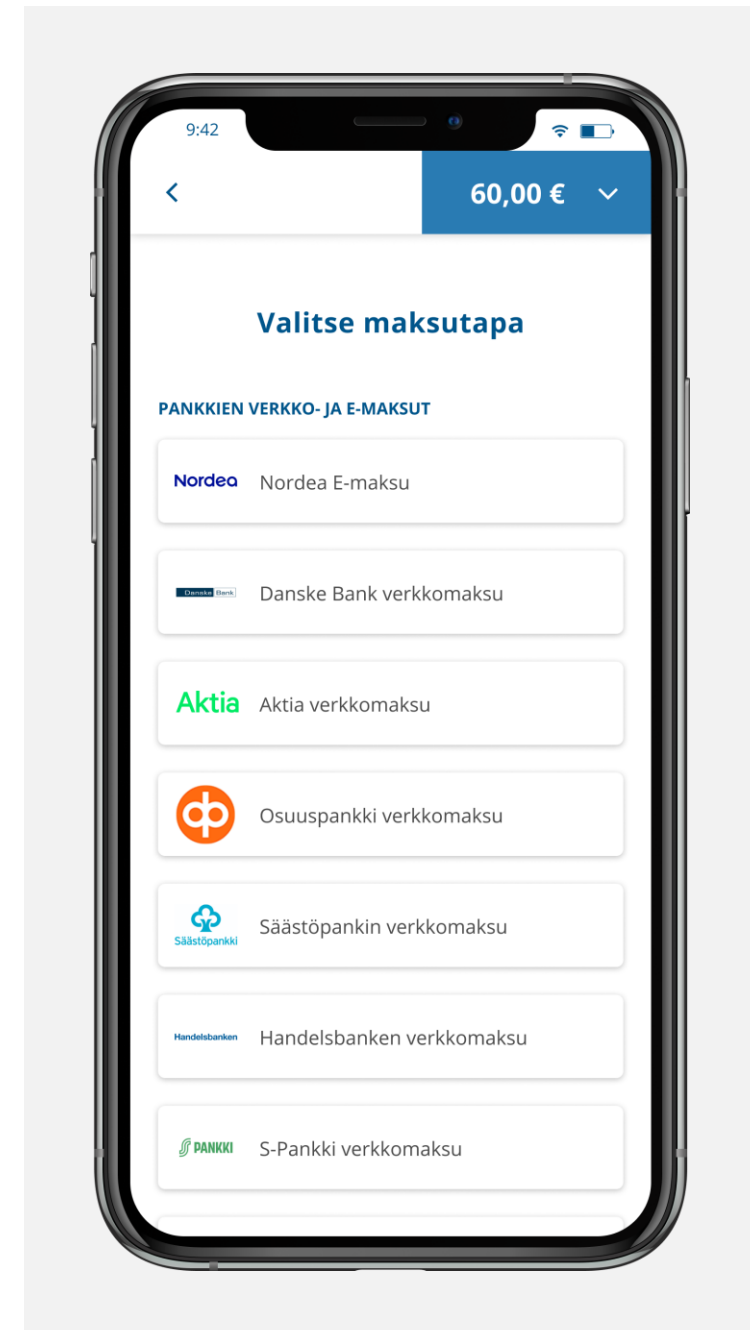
9:42

<

60,00 €

Valitse maksutapa

PANKKIEN VERKKO- JA E-MAKSUT

Nordea Nordea E-maksu

Danske Bank Danske Bank verkkomaksu

Aktia Aktia verkkomaksu

Osuuspankki verkkomaksu

Säästöpankki Säästöpankin verkkomaksu

Handelsbanken Handelsbanken verkkomaksu

S PANKKI S-Pankki verkkomaksu